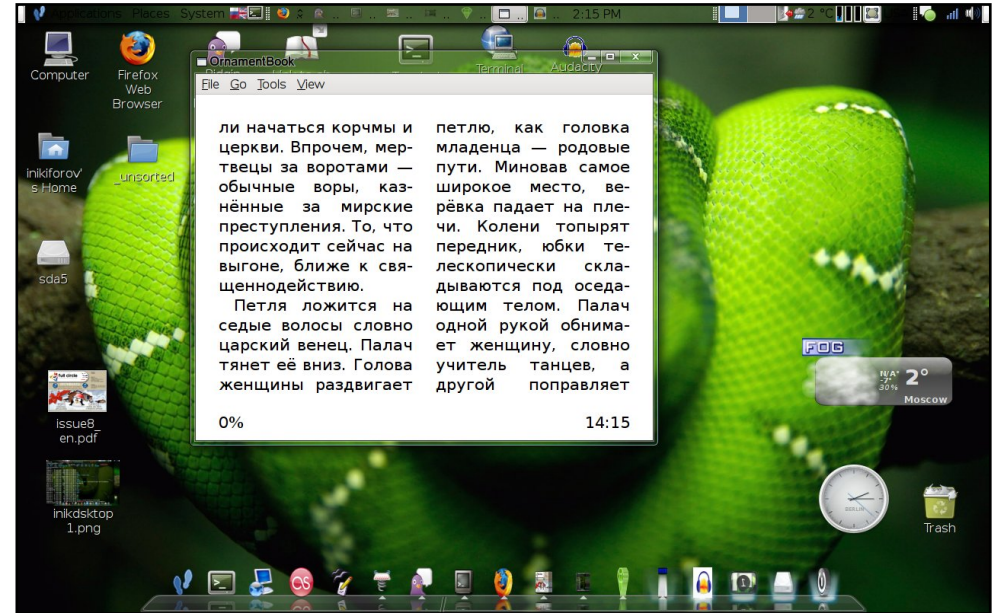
Applications Places System

2:15 PM

2 °C

Computer

Firefox Web Browser

inikiforov's Home

_unsorted

sda5

issue8_en.pdf

inikdsktop1.png

OrnamentBook

Terminal

Audacity

File Go Tools View

ли начаться корчмы и церкви. Впрочем, мертвецы за воротами — обычные воры, казнённые за мирские преступления. То, что происходит сейчас на выгоне, ближе к священнодействию.

Петля ложится на седые волосы словно царский венец. Палач тянет её вниз. Голова женщины раздвигает

петлю, как головка младенца — родовые пути. Миновав самое широкое место, верёвка падает на плечи. Колени топырят передник, юбки телескопически складываются под оседающим телом. Палач одной рукой обнимает женщину, словно учитель танцев, а другой поправляет

0%

14:15

FOG

N/A
30%

2°

Moscow

Trash